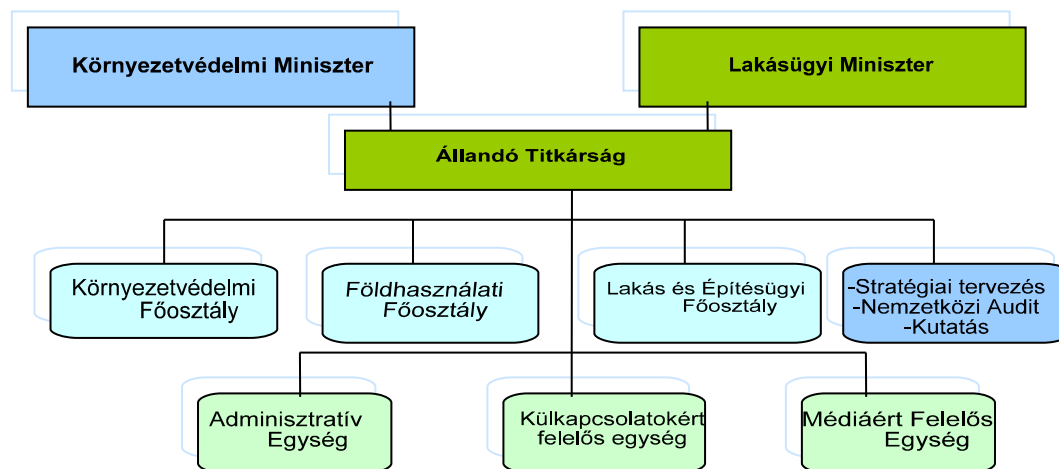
Környezetvédelmi Miniszter

Lakásügyi Miniszter

Állandó Titkárság

Környezetvédelmi Főosztály

Földhasználati Főosztály

Lakás és Építésügyi Főosztály

-Stratégiai tervezés
-Nemzetközi Audit
-Kutatás

Adminisztratív Egység

Külkapcsolatokért felelős egység

Médiáért Felelős Egység